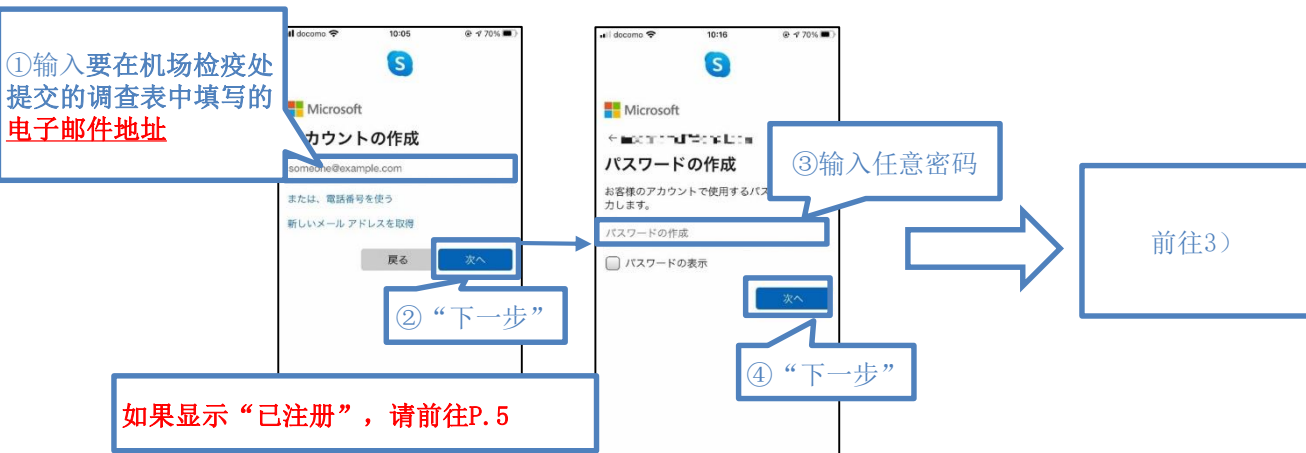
①输入要在机场检疫处提交的调查表中填写的电子邮件地址

docomo 10:05 70%

Microsoft

アカウントの作成

someone@example.com

または、電話番号を使う

新しいメール アドレスを取得

戻る 次へ

②“下一步”

docomo 10:16 70%

Microsoft

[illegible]

パスワードの作成

③输入任意密码

お客様のアカウントで使用するパス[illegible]力します。

パスワードの作成

パスワードの表示

次へ

④“下一步”

前往3）

如果显示“已注册”，请前往P.5